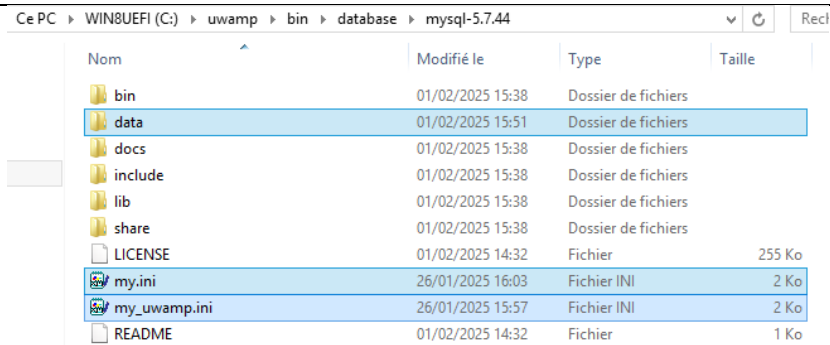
Ce PC ▸ WIN8UEFI (C:) ▸ uwamp ▸ bin ▸ database ▸ mysql-5.7.44

Rech

| Nom | Modifié le | Type | Taille |
|---|---|---|---|
| bin | 01/02/2025 15:38 | Dossier de fichiers | |
| data | 01/02/2025 15:51 | Dossier de fichiers | |
| docs | 01/02/2025 15:38 | Dossier de fichiers | |
| include | 01/02/2025 15:38 | Dossier de fichiers | |
| lib | 01/02/2025 15:38 | Dossier de fichiers | |
| share | 01/02/2025 15:38 | Dossier de fichiers | |
| LICENSE | 01/02/2025 14:32 | Fichier | 255 Ko |
| my.ini | 26/01/2025 16:03 | Fichier INI | 2 Ko |
| my_uwamp.ini | 26/01/2025 15:57 | Fichier INI | 2 Ko |
| README | 01/02/2025 14:32 | Fichier | 1 Ko |